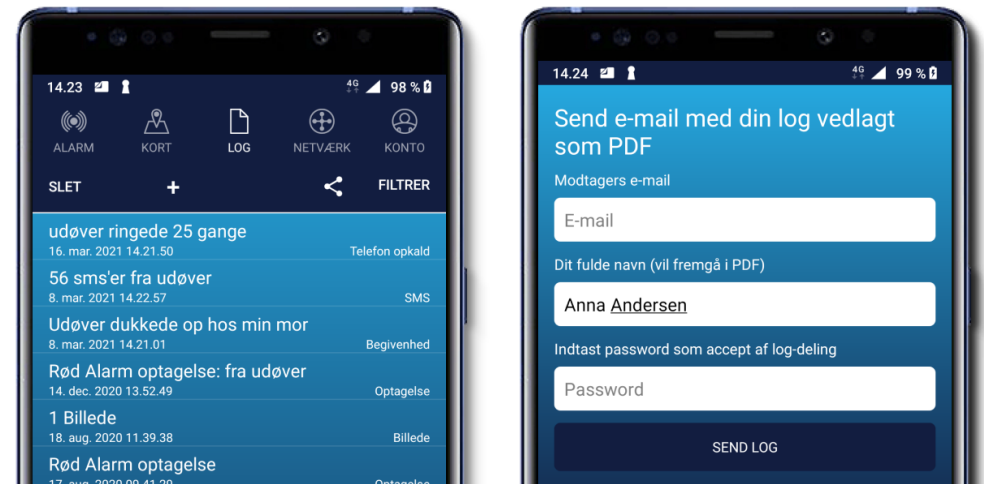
14.23 98 %

ALARM KORT LOG NETVÆRK KONTO

SLET + FILTRER

udøver ringede 25 gange
16. mar. 2021 14.21.50 Telefon opkald

56 sms'er fra udøver
8. mar. 2021 14.22.57 SMS

Udøver dukkede op hos min mor
8. mar. 2021 14.21.01 Begivenhed

Rød Alarm optagelse: fra udøver
14. dec. 2020 13.52.49 Optagelse

1 Billede
18. aug. 2020 11.39.38 Billede

Rød Alarm optagelse
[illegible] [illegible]

14.24 99 %

Send e-mail med din log vedlagt som PDF

Modtagers e-mail

E-mail

Dit fulde navn (vil fremgå i PDF)

Anna Andersen

Indtast password som accept af log-deling

Password

SEND LOG